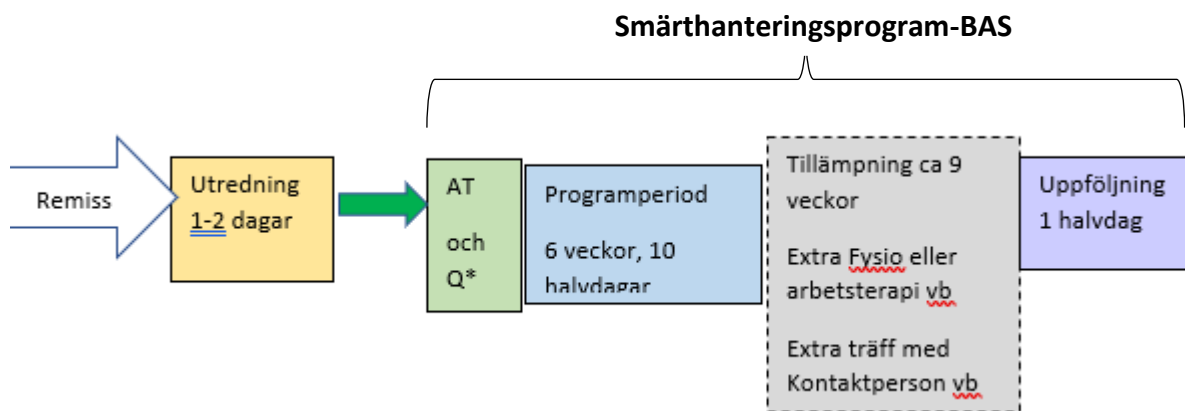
Smärthanteringsprogram-BAS

Remiss

Utredning 1-2 dagar

AT

och

Q*

Programperiod

6 veckor, 10 halvdagar

Tillämpning ca 9 veckor

Extra Fysio eller arbetsterapi vb

Extra träff med Kontaktperson vb

Uppföljning 1 halvdag